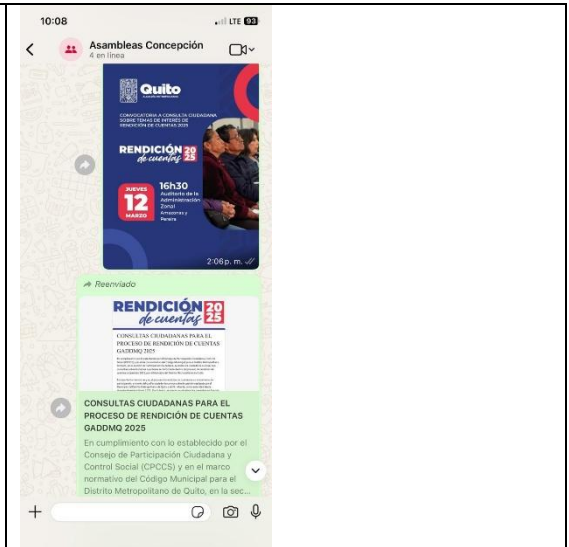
10:08

LTE 93

Asambleas Concepción
4 en línea

Quito

CONVOCATORIA A CONSULTA CIUDADANA SOBRE TEMAS DE INTERÉS DE RENDICIÓN DE CUENTAS 2025

RENDICIÓN 20 de cuentas 25

JUEVES 12 MARZO

16h30
Auditorio de la Administración Zonal
Amazonas y Pereira

2:06 p. m.

Reenviado

RENDICIÓN 20 de cuentas 25

CONSULTAS CIUDADANAS PARA EL PROCESO DE RENDICIÓN DE CUENTAS GADDMQ 2025

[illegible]

CONSULTAS CIUDADANAS PARA EL PROCESO DE RENDICIÓN DE CUENTAS GADDMQ 2025

En cumplimiento con lo establecido por el Consejo de Participación Ciudadana y Control Social (CPCCS) y en el marco normativo del Código Municipal para el Distrito Metropolitano de Quito, en la sec...